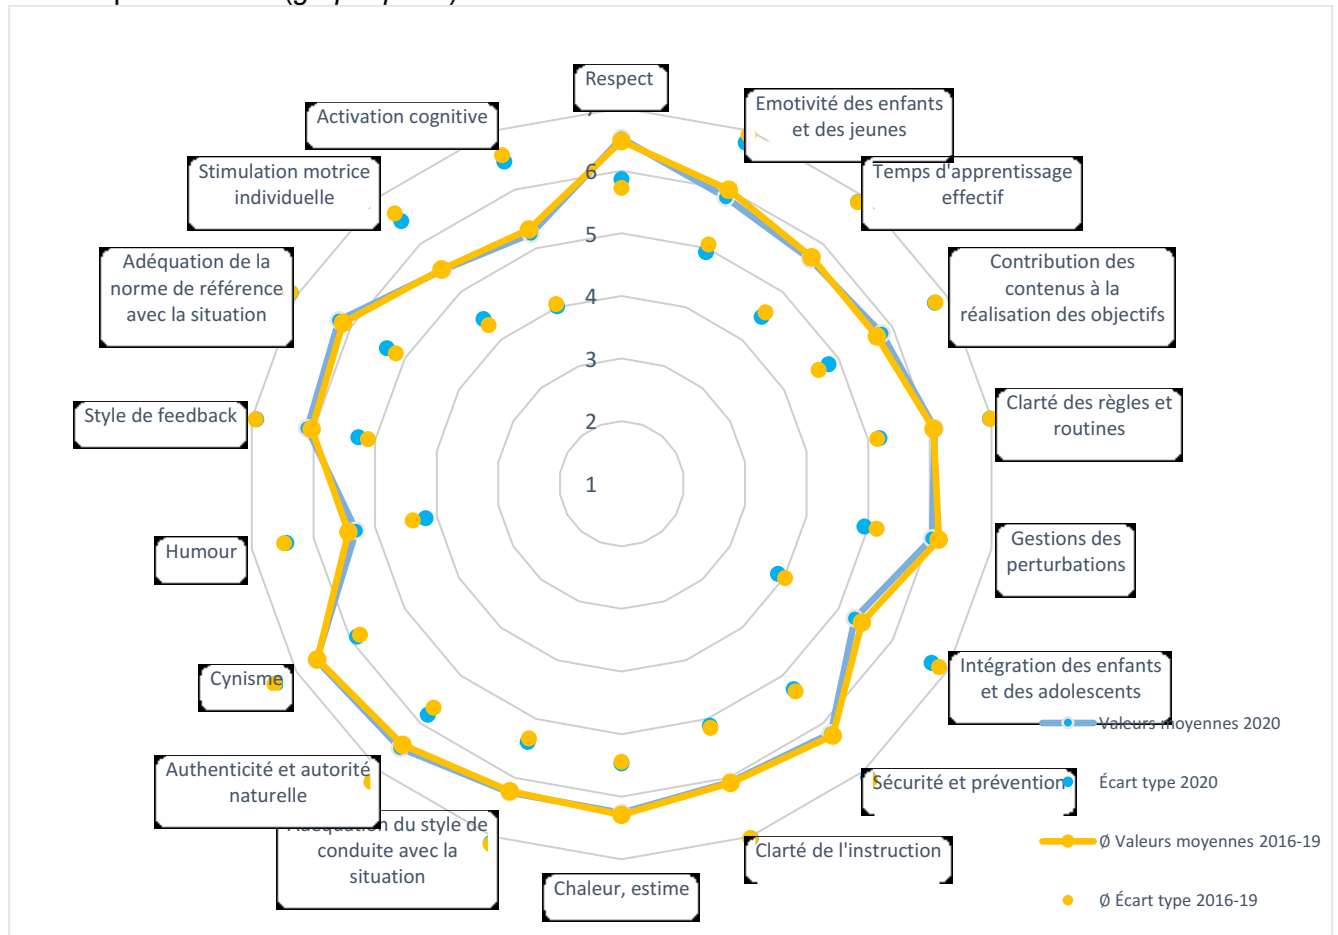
Respect

Emotivité des enfants et des jeunes

Temps d'apprentissage effectif

Contribution des contenus à la réalisation des objectifs

Clarté des règles et routines

Gestions des perturbations

Intégration des enfants et des adolescents

Sécurité et prévention

Clarté de l'instruction

Chaleur, estime

Adéquation du style de conduite avec la situation

Authenticité et autorité naturelle

Cynisme

Humour

Style de feedback

Adéquation de la norme de référence avec la situation

Stimulation motrice individuelle

Activation cognitive

7
6
5
4
3
2
1

Valeurs moyennes 2020

Écart type 2020

Ø Valeurs moyennes 2016-19

Ø Écart type 2016-19